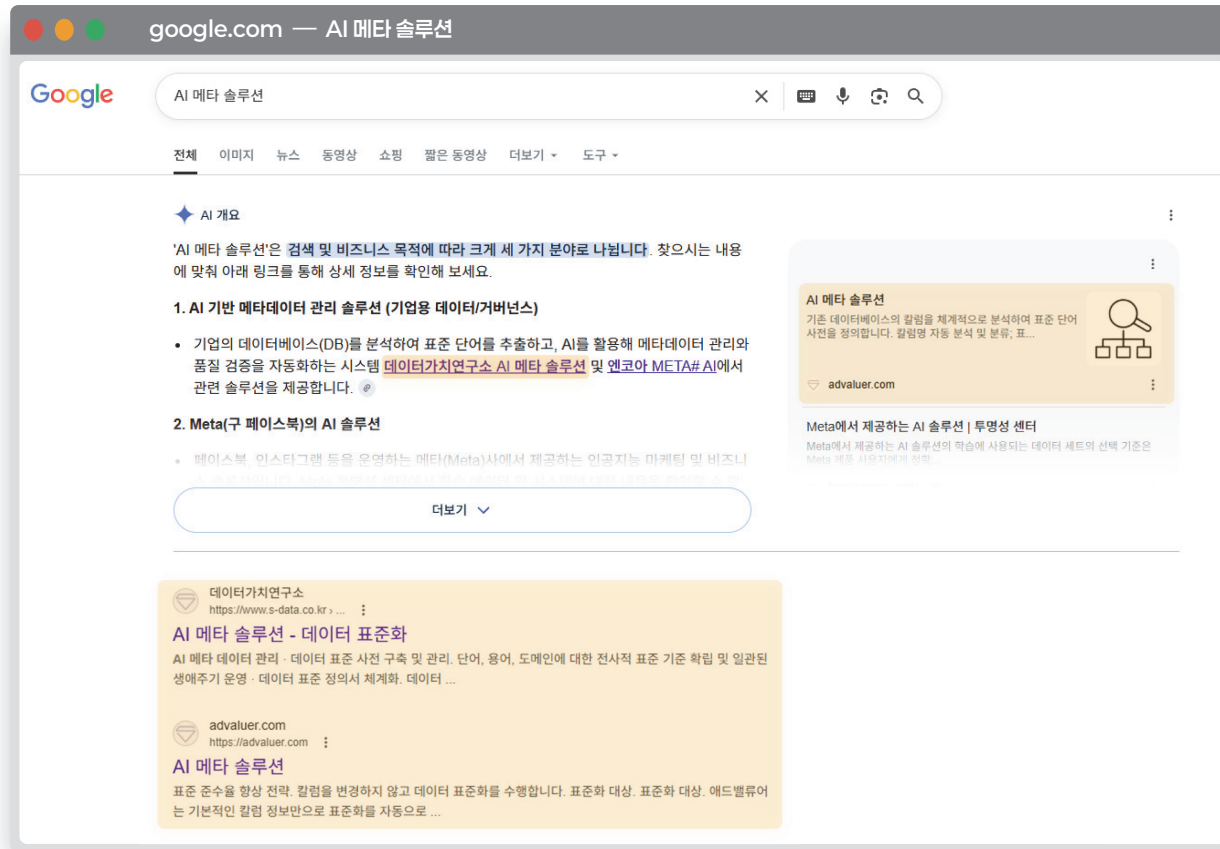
google.com — AI 메타 솔루션

Google

AI 메타 솔루션

전체 이미지 뉴스 동영상 쇼핑 짧은 동영상 더보기 도구

AI 개요

'AI 메타 솔루션'은 검색 및 비즈니스 목적에 따라 크게 세 가지 분야로 나뉩니다. 찾으시는 내용에 맞춰 아래 링크를 통해 상세 정보를 확인해 보세요.

1. AI 기반 메타데이터 관리 솔루션 (기업용 데이터/거버넌스)

- 기업의 데이터베이스(DB)를 분석하여 표준 단어를 추출하고, AI를 활용해 메타데이터 관리와 품질 검증을 자동화하는 시스템 데이터가치연구소 AI 메타 솔루션 및 엔코아 META# AI에서 관련 솔루션을 제공합니다.

2. Meta(구 페이스북)의 AI 솔루션

- 페이스북, 인스타그램 등을 운영하는 메타(Meta)사에서 제공하는 인공지능 마케팅 및 비즈니 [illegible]

더보기

AI 메타 솔루션
기존 데이터베이스의 칼럼을 체계적으로 분석하여 표준 단어 사전을 정의합니다. 칼럼명 자동 분석 및 분류; 표...
advaluer.com

Meta에서 제공하는 AI 솔루션 | 투명성 센터
Meta에서 제공하는 AI 솔루션의 학습에 사용되는 데이터 세트의 선택 기준은 Meta 제품 사용자에게 적합...

데이터가치연구소
https://www.s-data.co.kr › ...
AI 메타 솔루션 - 데이터 표준화
AI 메타 데이터 관리 · 데이터 표준 사전 구축 및 관리. 단어, 용어, 도메인에 대한 전사적 표준 기준 확립 및 일관된 생애주기 운영 · 데이터 표준 정의서 체계화. 데이터 ...

advaluer.com
https://advaluer.com
AI 메타 솔루션
표준 준수율 향상 전략. 칼럼을 변경하지 않고 데이터 표준화를 수행합니다. 표준화 대상. 표준화 대상. 애드밸류어는 기본적인 칼럼 정보만으로 표준화를 자동으로 ...